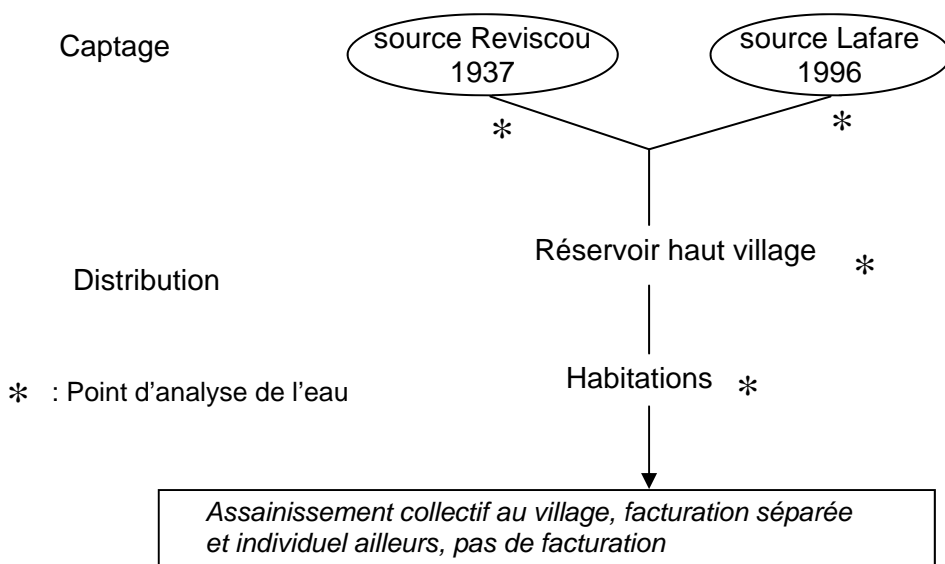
Captage

source Reviscou 1937

source Lafare 1996

*

*

Réservoir haut village *

Distribution

* : Point d'analyse de l'eau

Habitations *

*Assainissement collectif au village, facturation séparée et individuel ailleurs, pas de facturation*